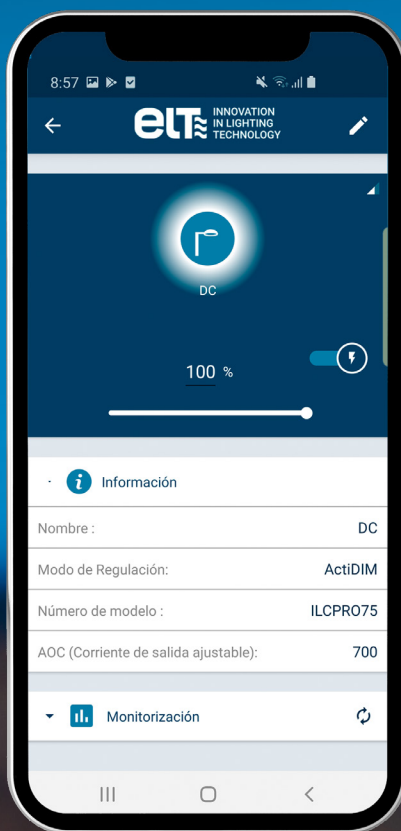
8:57

elt INNOVATION IN LIGHTING TECHNOLOGY

DC

100 %

Información

| Nombre : | DC |
|---|---|
| Modo de Regulación: | ActiDIM |
| Número de modelo : | ILCPRO75 |
| AOC (Corriente de salida ajustable): | 700 |

Monitorización